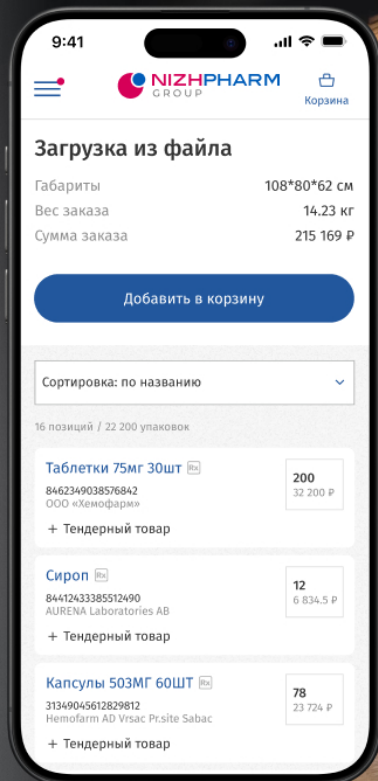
9:41

NIZHPHARM
GROUP

Корзина

Загрузка из файла

| Габариты | 108*80*62 см |
|---|---|
| Вес заказа | 14.23 кг |
| Сумма заказа | 215 169 ₽ |

Добавить в корзину

Сортировка: по названию

16 позиций / 22 200 упаковок

Таблетки 75мг 30шт Rx
8462349038576842
ООО «Хемофарм»
+ Тендерный товар
200
32 200 ₽

Сироп Rx
84412433385512490
AURENA Laboratories AB
+ Тендерный товар
12
6 834.5 ₽

Капсулы 503МГ 60ШТ Rx
31349045612829812
Hemofarm AD Vrsac Pr.site Sabac
+ Тендерный товар
78
23 724 ₽